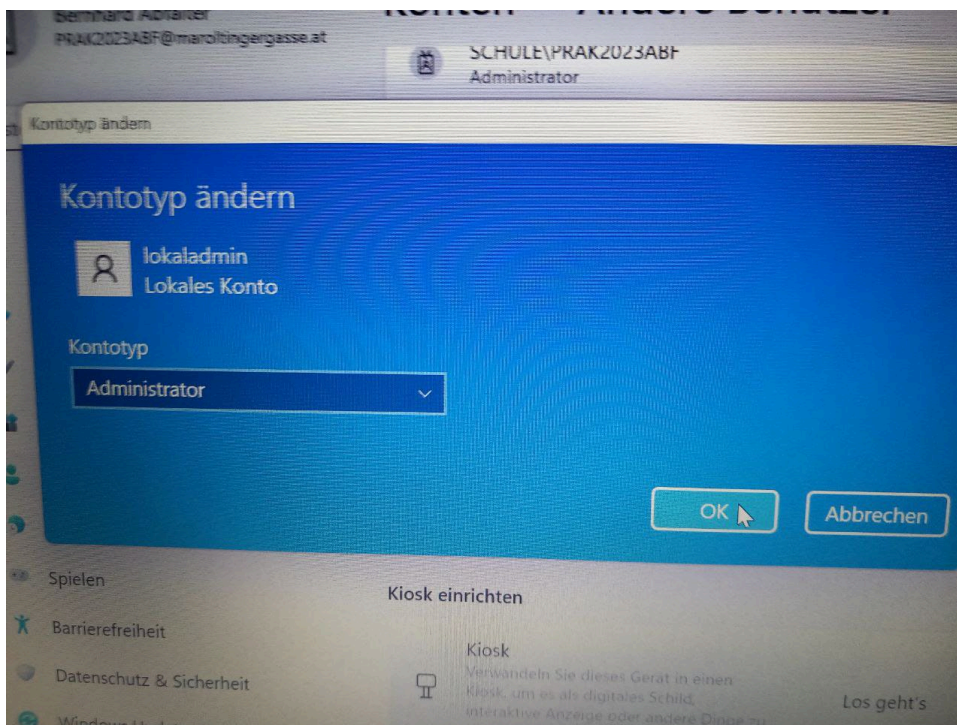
Bernhard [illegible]
PRAK2023ABF@maroltingergasse.at

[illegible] Andere Benutzer

SCHULE\PRAK2023ABF
Administrator

Kontotyp ändern

Kontotyp ändern

lokaladmin
Lokales Konto

Kontotyp

Administrator

OK

Abbrechen

Spielen

Barrierefreiheit

Datenschutz & Sicherheit

Windows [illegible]

Kiosk einrichten

Kiosk

Verwandeln Sie dieses Gerät in einen Kiosk, um es als digitales Schild, interaktive Anzeige oder andere Dinge zu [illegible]

Los geht's